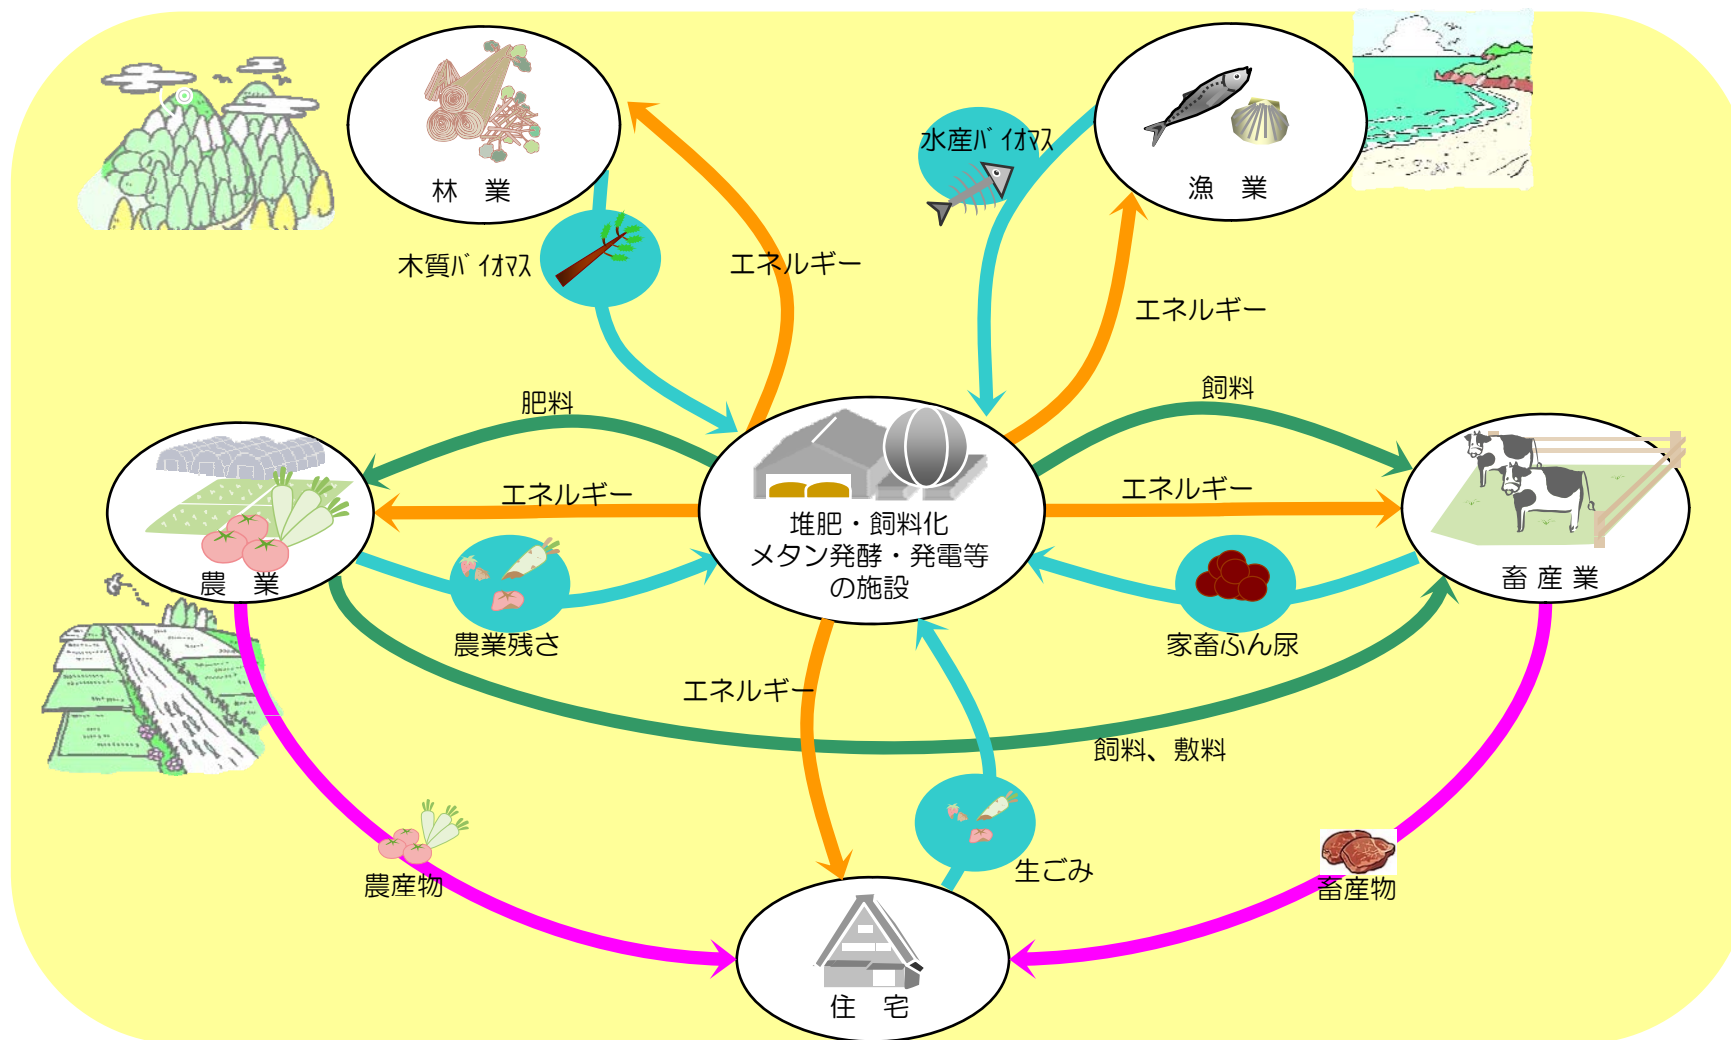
林　業

漁　業

水産ﾊﾞｲｵﾏｽ

木質ﾊﾞｲｵﾏｽ

エネルギー

エネルギー

肥料

飼料

エネルギー

エネルギー

堆肥・飼料化
メタン発酵・発電等
の施設

農　業

畜 産 業

農業残さ

家畜ふん尿

エネルギー

飼料、敷料

生ごみ

農産物

畜産物

住　宅